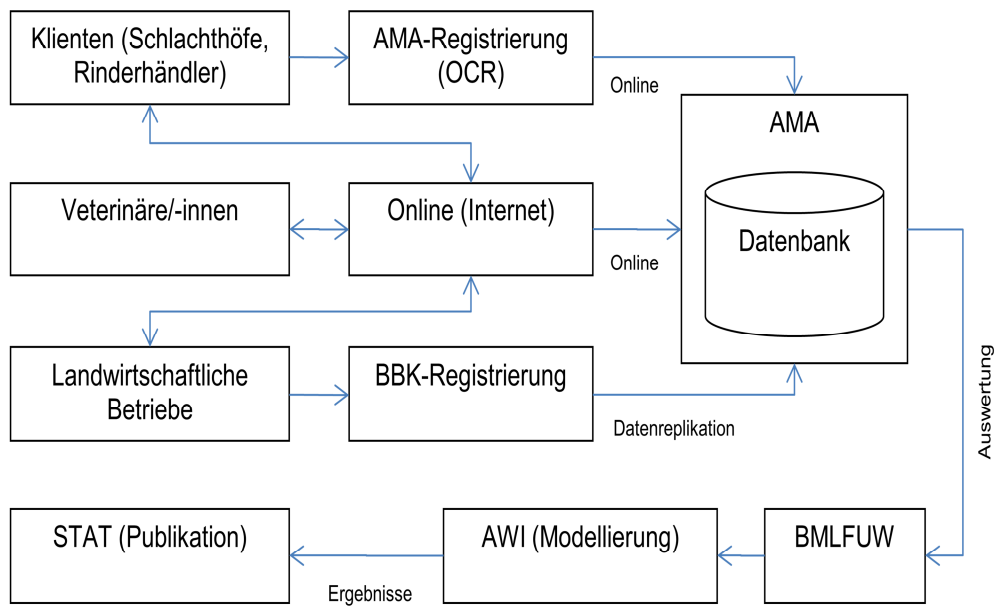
Klienten (Schlachthöfe, Rinderhändler)

AMA-Registrierung (OCR)

Online

AMA

Datenbank

Veterinäre/-innen

Online (Internet)

Online

Landwirtschaftliche Betriebe

BBK-Registrierung

Datenreplikation

Auswertung

STAT (Publikation)

AWI (Modellierung)

BMLFUW

Ergebnisse